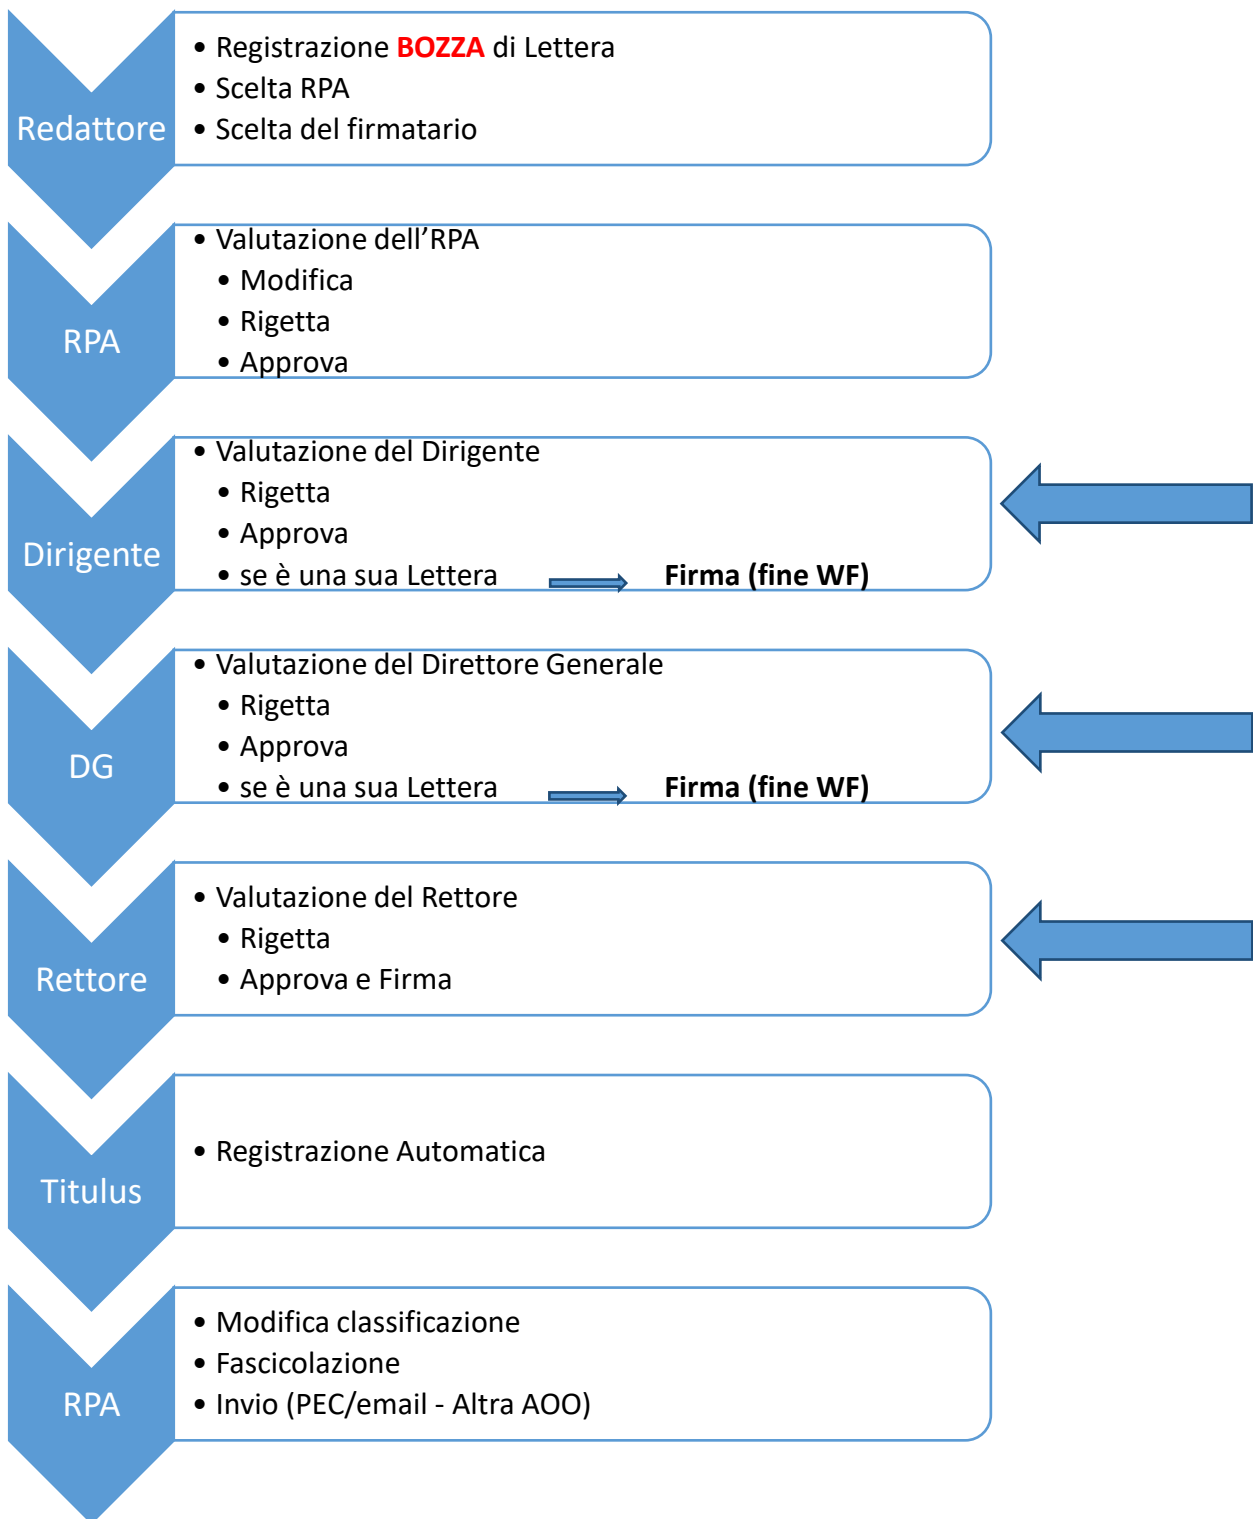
Redattore
- Registrazione BOZZA di Lettera
- Scelta RPA
- Scelta del firmatario

RPA
- Valutazione dell’RPA
  - Modifica
  - Rigetta
  - Approva

Dirigente
- Valutazione del Dirigente
  - Rigetta
  - Approva
  - se è una sua Lettera Firma (fine WF)

DG
- Valutazione del Direttore Generale
  - Rigetta
  - Approva
  - se è una sua Lettera Firma (fine WF)

Rettore
- Valutazione del Rettore
  - Rigetta
  - Approva e Firma

Titulus
- Registrazione Automatica

RPA
- Modifica classificazione
- Fascicolazione
- Invio (PEC/email - Altra AOO)